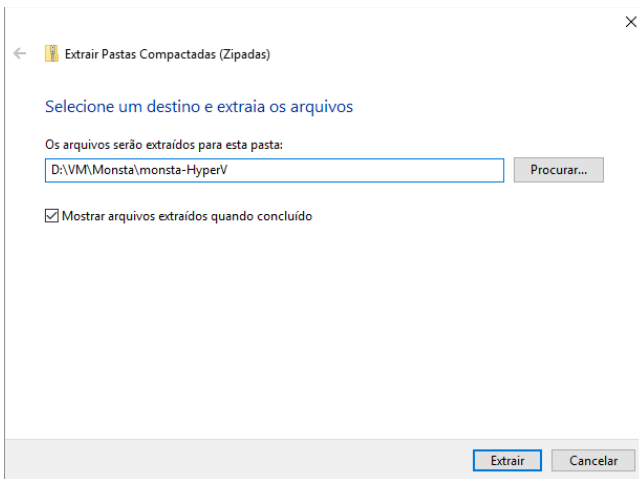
Extrair Pastas Compactadas (Zipadas)

Selecione um destino e extraia os arquivos

Os arquivos serão extraídos para esta pasta:

D:\VM\Monsta\monsta-HyperV

Procurar...

Mostrar arquivos extraídos quando concluído

Extrair

Cancelar